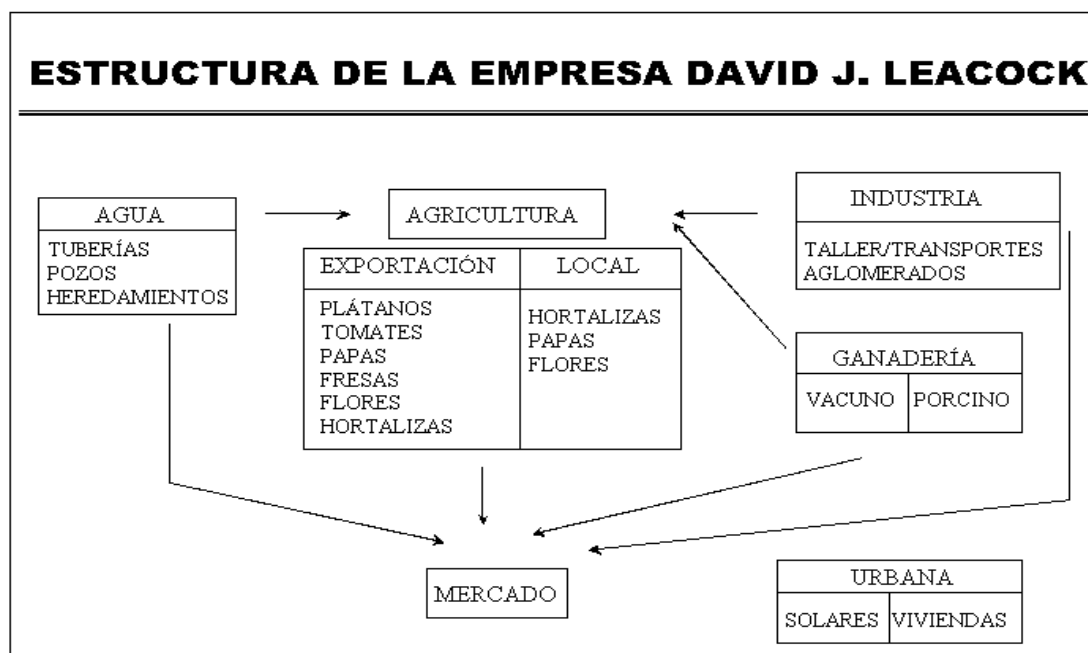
ESTRUCTURA DE LA EMPRESA DAVID J. LEACOCK

AGUA

TUBERÍAS
POZOS
HEREDAMIENTOS

AGRICULTURA

| EXPORTACIÓN | LOCAL |
|---|---|
| PLÁTANOS<br>TOMATES<br>PAPAS<br>FRESAS<br>FLORES<br>HORTALIZAS | HORTALIZAS<br>PAPAS<br>FLORES |

INDUSTRIA

TALLER/TRANSPORTES
AGLOMERADOS

GANADERÍA

| VACUNO | PORCINO |
|---|---|

MERCADO

URBANA

| SOLARES | VIVIENDAS |
|---|---|